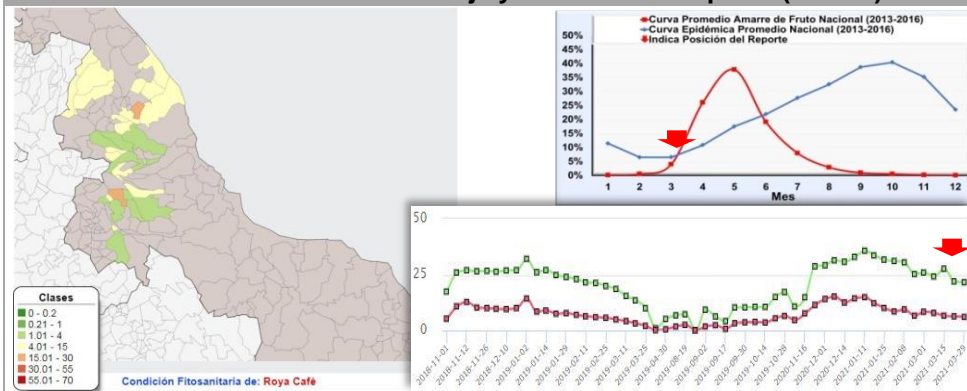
Clases
0 - 0.2
0.21 - 1
1.01 - 4
4.01 - 15
15.01 - 30
30.01 - 55
55.01 - 70

Condición Fitosanitaria de: Roya Café

Curva Promedio Amarre de Fruto Nacional (2013-2016)
Curva Epidémica Promedio Nacional (2013-2016)
Indica Posición del Reporte

50%
45%
40%
35%
30%
25%
20%
15%
10%
5%
0%

1 2 3 4 5 6 7 8 9 10 11 12
Mes

50
25
0

2018-11-01
2018-11-12
2018-11-26
2018-12-10
2019-01-02
2019-01-14
2019-01-29
2019-02-11
2019-02-25
2019-03-11
2019-03-25
2019-04-30
2019-08-19
2019-09-02
2019-09-17
2019-09-30
2019-10-14
2019-10-28
2020-11-16
2020-12-01
2020-12-14
2021-01-11
2021-01-25
2021-02-08
2021-03-01
2021-03-15
2021-03-29